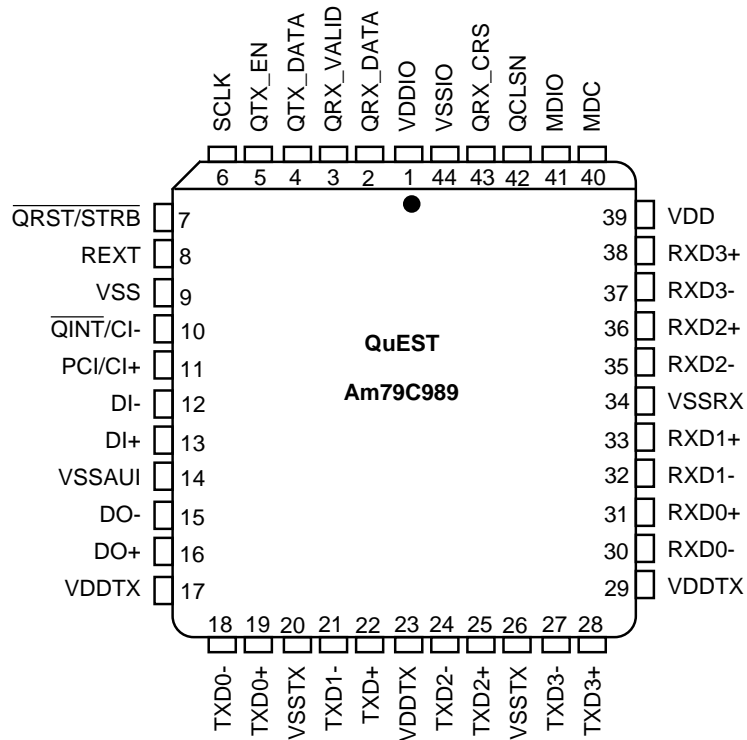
SCLK 6
QTX_EN 5
QTX_DATA 4
QRX_VALID 3
QRX_DATA 2
VDDIO 1
VSSIO 44
QRX_CRS 43
QCLSN 42
MDIO 41
MDC 40

$\overline{\text{QRST}}$/STRB 7
REXT 8
VSS 9
$\overline{\text{QINT}}$/CI- 10
PCI/CI+ 11
DI- 12
DI+ 13
VSSAUI 14
DO- 15
DO+ 16
VDDTX 17

QuEST

Am79C989

39 VDD
38 RXD3+
37 RXD3-
36 RXD2+
35 RXD2-
34 VSSRX
33 RXD1+
32 RXD1-
31 RXD0+
30 RXD0-
29 VDDTX

18 TXD0-
19 TXD0+
20 VSSTX
21 TXD1-
22 TXD+
23 VDDTX
24 TXD2-
25 TXD2+
26 VSSTX
27 TXD3-
28 TXD3+